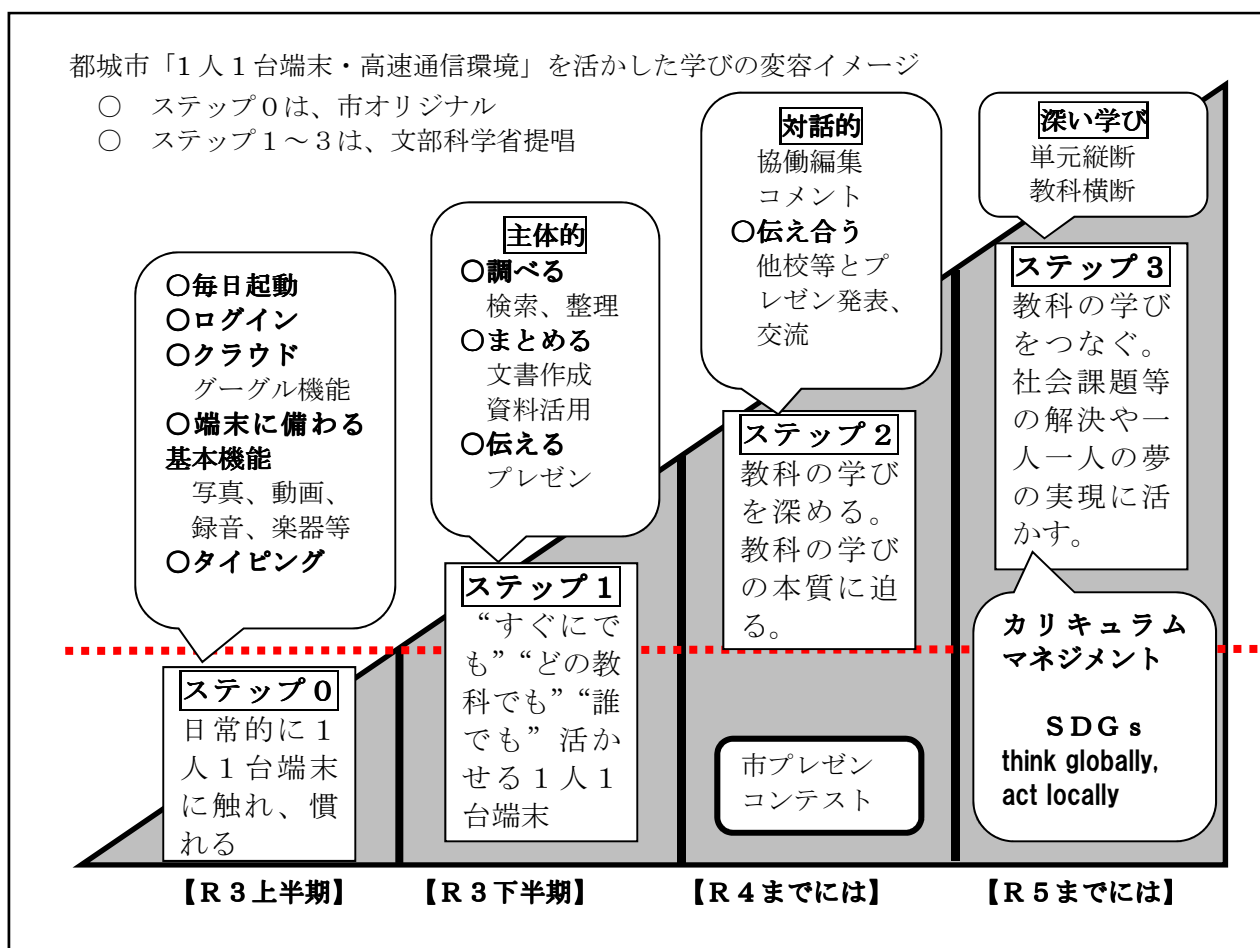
都城市「1人1台端末・高速通信環境」を活かした学びの変容イメージ
○　ステップ0は、市オリジナル
○　ステップ1〜3は、文部科学省提唱

○毎日起動
○ログイン
○クラウド
グーグル機能
○端末に備わる基本機能
写真、動画、録音、楽器等
○タイピング

ステップ0
日常的に1人1台端末に触れ、慣れる

主体的
○調べる
検索、整理
○まとめる
文書作成
資料活用
○伝える
プレゼン

ステップ1
“すぐにでも”“どの教科でも”“誰でも”活かせる1人1台端末

対話的
協働編集
コメント
○伝え合う
他校等とプレゼン発表、交流

ステップ2
教科の学びを深める。教科の学びの本質に迫る。

市プレゼンコンテスト

深い学び
単元縦断
教科横断

ステップ3
教科の学びをつなぐ。社会課題等の解決や一人一人の夢の実現に活かす。

カリキュラムマネジメント

SDGs
think globally,
act locally

【R3上半期】　【R3下半期】　【R4までには】　【R5までには】